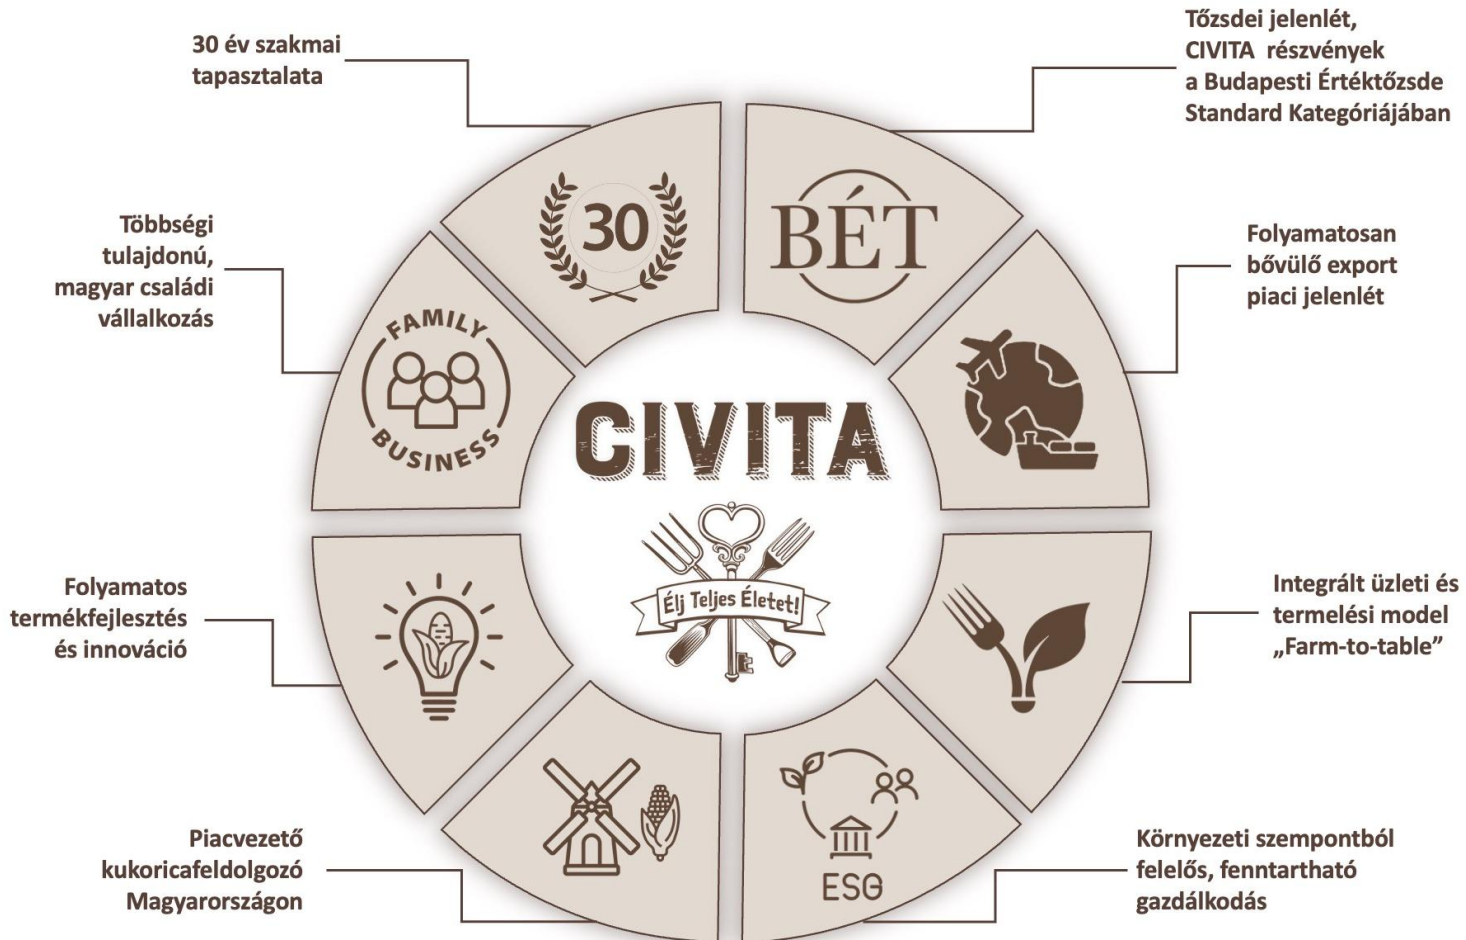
30 év szakmai tapasztalata

Tőzsdei jelenlét, CIVITA részvények a Budapesti Értéktőzsde Standard Kategóriájában

Többségi tulajdonú, magyar családi vállalkozás

Folyamatosan bővülő export piaci jelenlét

30

BÉT

FAMILY BUSINESS

CIVITA

Élj Teljes Életet!

ESG

Folyamatos termékfejlesztés és innováció

Integrált üzleti és termelési model „Farm-to-table”

Piacvezető kukoricafeldolgozó Magyarországon

Környezeti szempontból felelős, fenntartható gazdálkodás